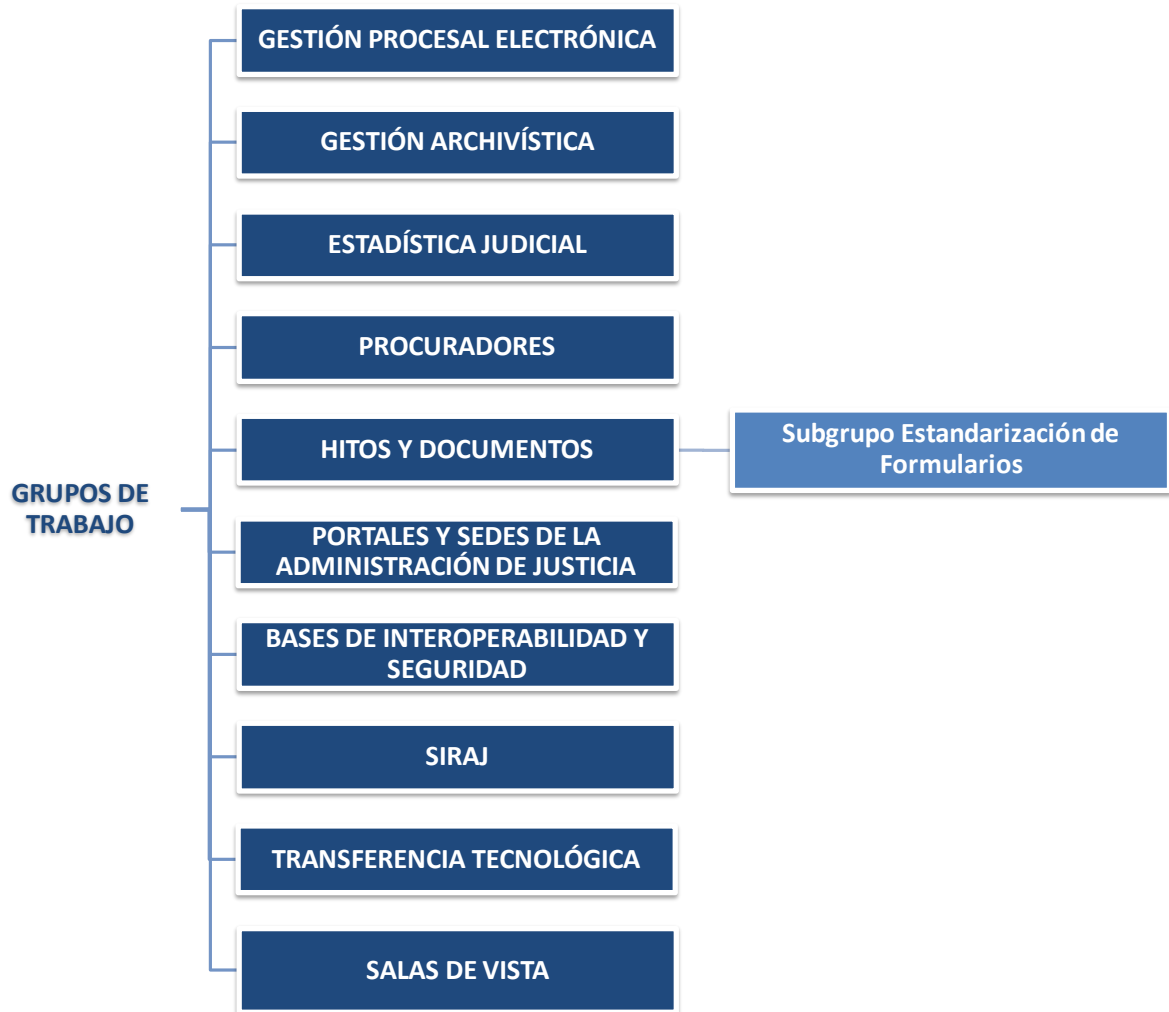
GRUPOS DE TRABAJO

GESTIÓN PROCESAL ELECTRÓNICA

GESTIÓN ARCHIVÍSTICA

ESTADÍSTICA JUDICIAL

PROCURADORES

HITOS Y DOCUMENTOS

Subgrupo Estandarización de Formularios

PORTALES Y SEDES DE LA ADMINISTRACIÓN DE JUSTICIA

BASES DE INTEROPERABILIDAD Y SEGURIDAD

SIRAJ

TRANSFERENCIA TECNOLÓGICA

SALAS DE VISTA